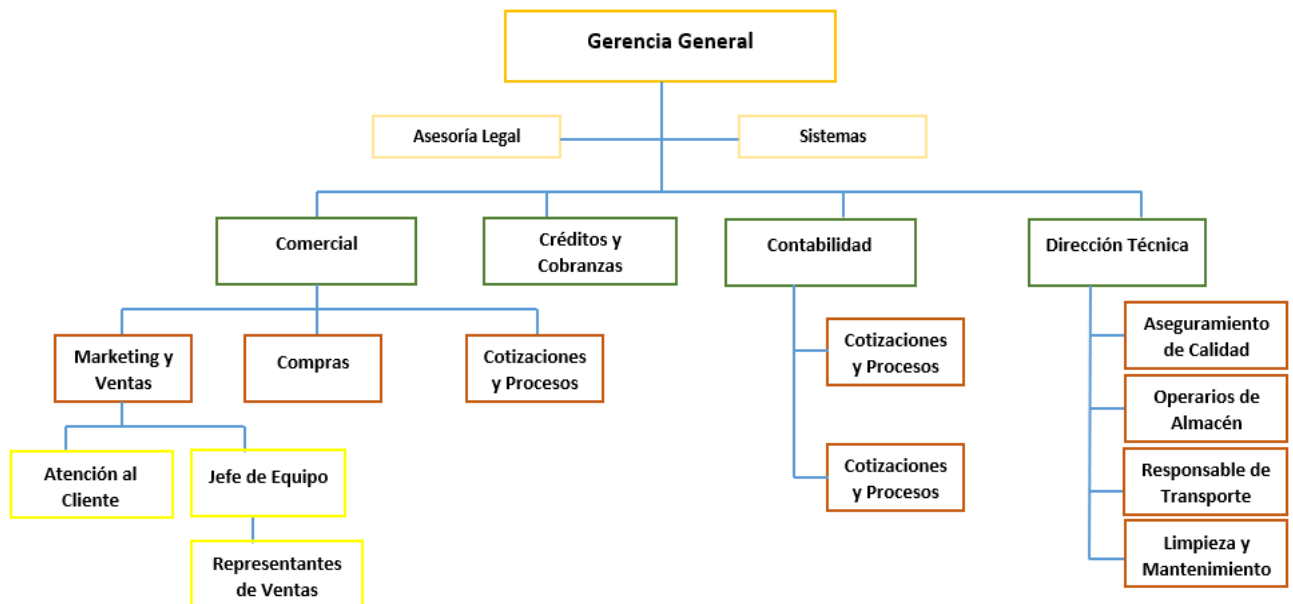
Gerencia General

Asesoría Legal

Sistemas

Comercial

Créditos y Cobranzas

Contabilidad

Dirección Técnica

Marketing y Ventas

Compras

Cotizaciones y Procesos

Cotizaciones y Procesos

Cotizaciones y Procesos

Aseguramiento de Calidad

Operarios de Almacén

Responsable de Transporte

Limpieza y Mantenimiento

Atención al Cliente

Jefe de Equipo

Representantes de Ventas